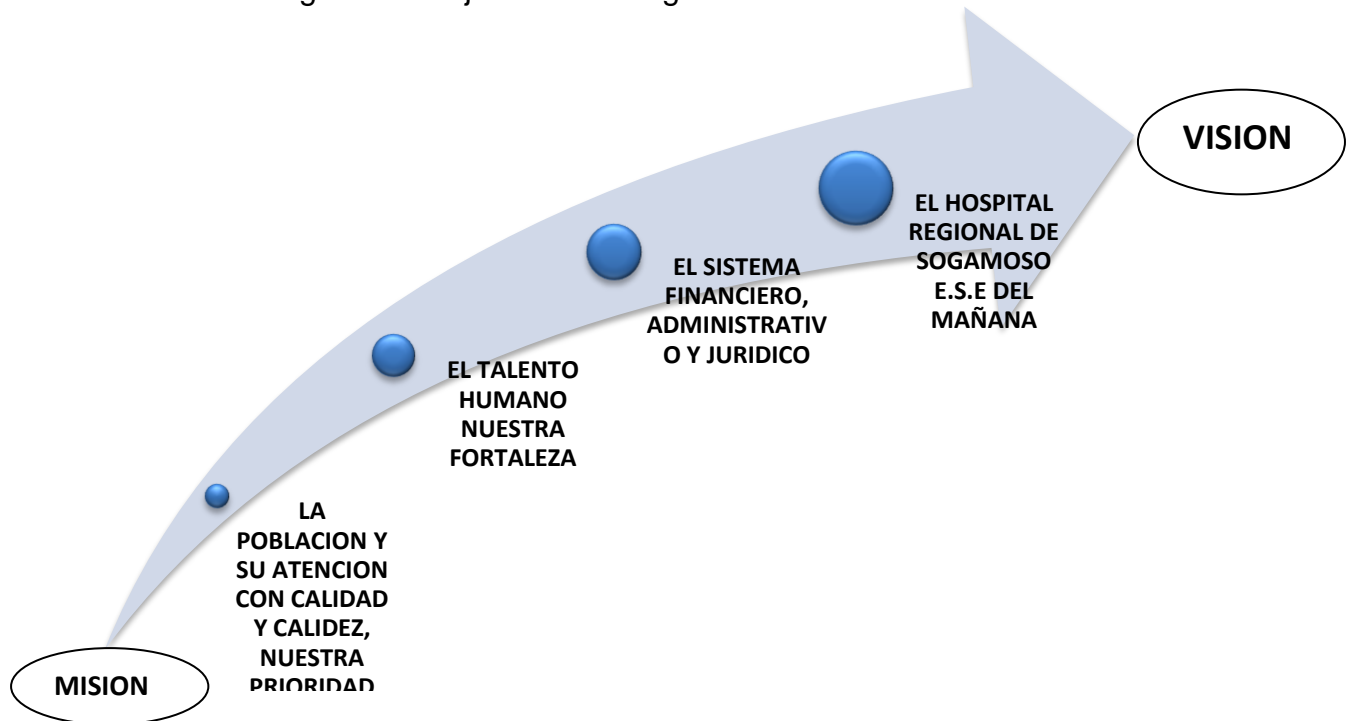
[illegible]

VISION

EL HOSPITAL REGIONAL DE SOGAMOSO E.S.E DEL MAÑANA

EL SISTEMA FINANCIERO, ADMINISTRATIVO Y JURIDICO

EL TALENTO HUMANO NUESTRA FORTALEZA

LA POBLACION Y SU ATENCION CON CALIDAD Y CALIDEZ, NUESTRA PRIORIDAD

MISION